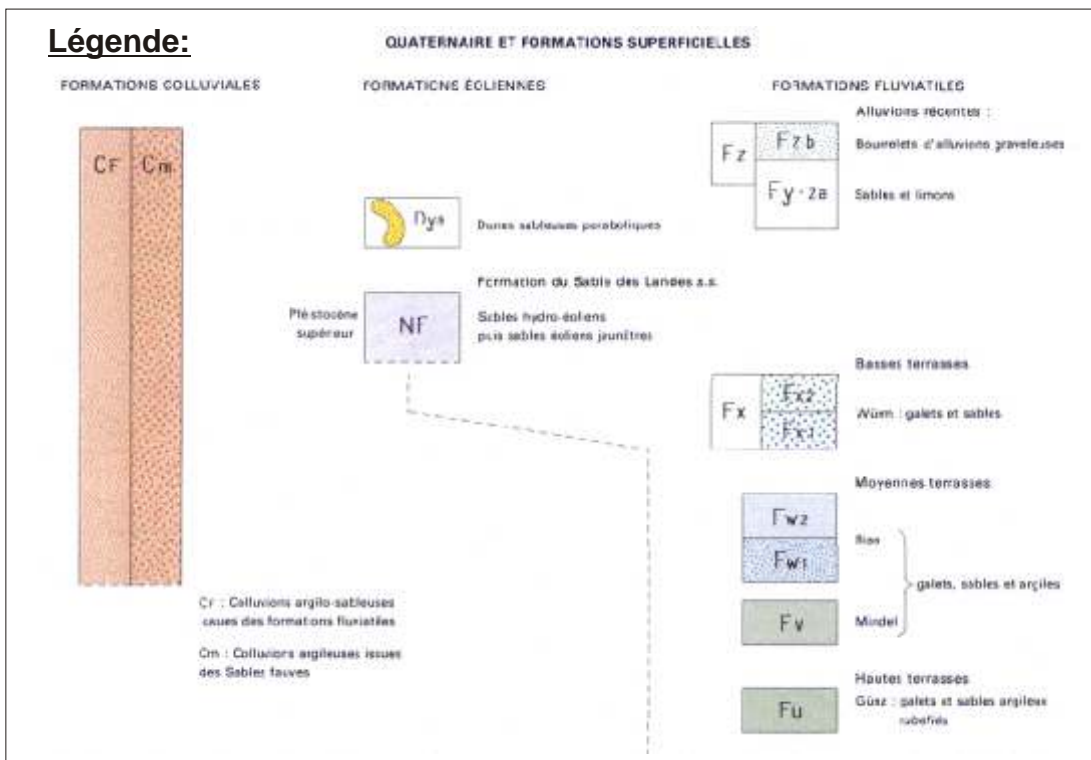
Légende:

QUATERNAIRE ET FORMATIONS SUPERFICIELLES

FORMATIONS COLLUVIALES

CF

Cm

CF : Colluvions argilo-sableuses issues des formations fluviatiles

Cm : Colluvions argileuses issues des Sables fauves

FORMATIONS ÉOLIENNES

Dys

Dunes sableuses paraboliques

Formation du Sable des Landes s.s.

Pléistocène supérieur

NF

Sables hydro-éoliens puis sables éoliens jaunâtres

FORMATIONS FLUVIATILES

Alluvions récentes :

Fz

Fzb

Bourrelets d'alluvions graveleuses

Fy-za

Sables et limons

Basses terrasses

Fx

Fx2

Fx1

Würm : galets et sables

Moyennes terrasses

Fw2

Fw1

Riss

Fv

Mindel

galets, sables et argiles

Hautes terrasses

Fu

Günz : galets et sables argileux rubéfiés